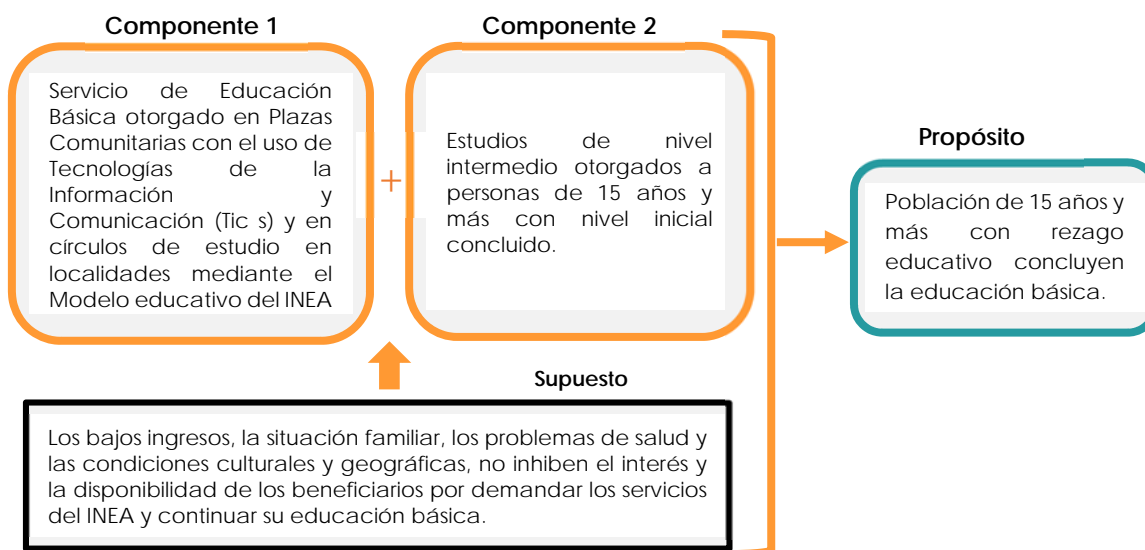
Componente 1

Servicio de Educación Básica otorgado en Plazas Comunitarias con el uso de Tecnologías de la Información y Comunicación (Tic s) y en círculos de estudio en localidades mediante el Modelo educativo del INEA

+

Componente 2

Estudios de nivel intermedio otorgados a personas de 15 años y más con nivel inicial concluido.

Propósito

Población de 15 años y más con rezago educativo concluyen la educación básica.

Supuesto

Los bajos ingresos, la situación familiar, los problemas de salud y las condiciones culturales y geográficas, no inhiben el interés y la disponibilidad de los beneficiarios por demandar los servicios del INEA y continuar su educación básica.